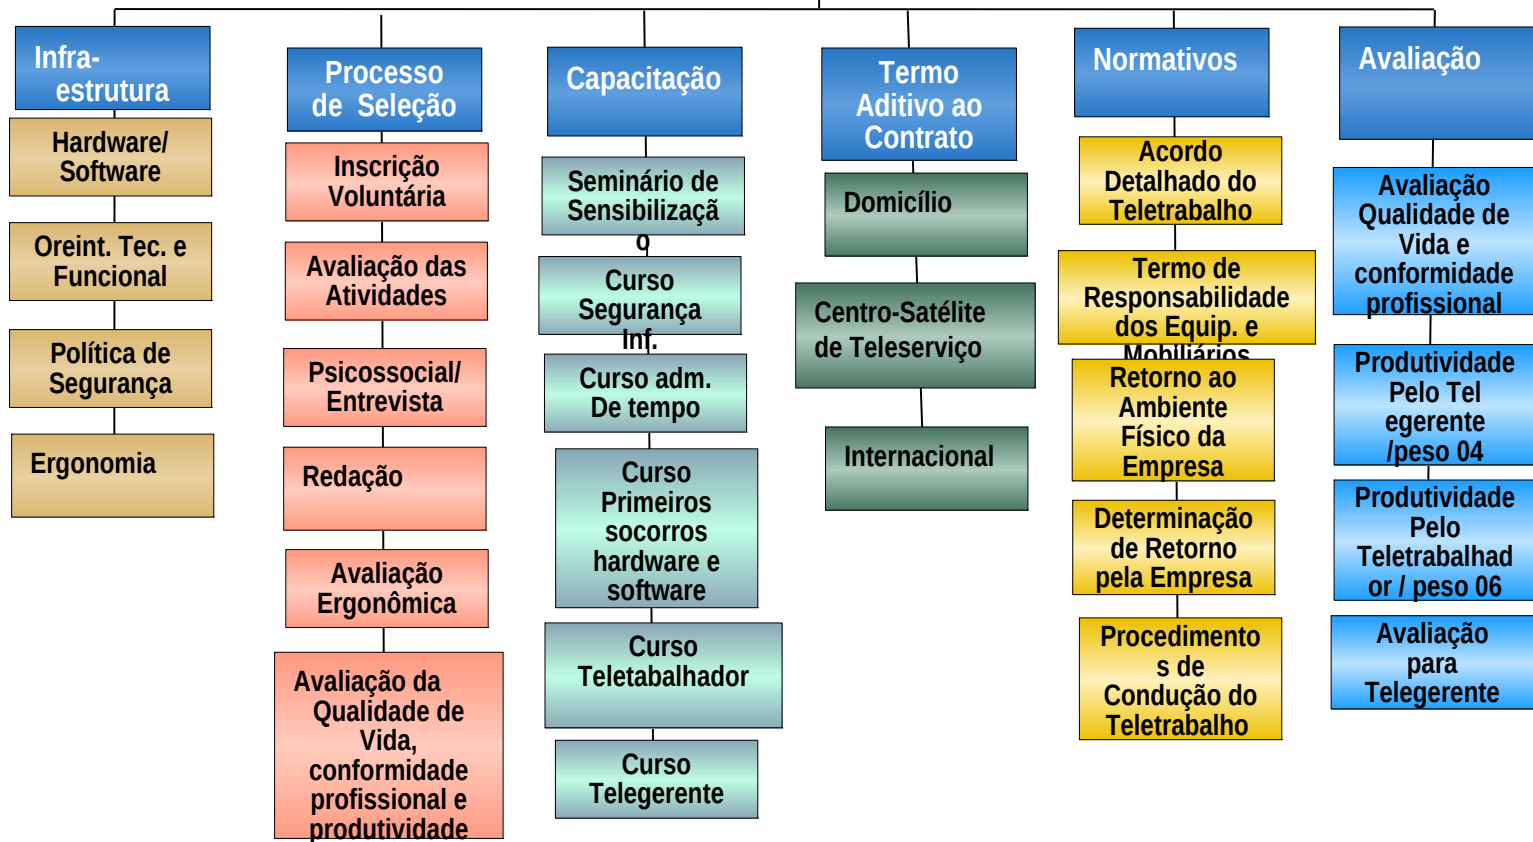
Infra-estrutura

Hardware/ Software

Oreint. Tec. e Funcional

Política de Segurança

Ergonomia

Processo de Seleção

Inscrição Voluntária

Avaliação das Atividades

Psicossocial/ Entrevista

Redação

Avaliação Ergonômica

Avaliação da Qualidade de Vida, conformidade profissional e produtividade

Capacitação

Seminário de Sensibilização

Curso Segurança Inf.

Curso adm. De tempo

Curso Primeiros socorros hardware e software

Curso Teletabalhador

Curso Telegerente

Termo Aditivo ao Contrato

Domicílio

Centro-Satélite de Teleserviço

Internacional

Normativos

Acordo Detalhado do Teletrabalho

Termo de Responsabilidade dos Equip. e Mobiliários

Retorno ao Ambiente Físico da Empresa

Determinação de Retorno pela Empresa

Procedimentos de Condução do Teletrabalho

Avaliação

Avaliação Qualidade de Vida e conformidade profissional

Produtividade Pelo Telegerente /peso 04

Produtividade Pelo Teletrabalhador / peso 06

Avaliação para Telegerente